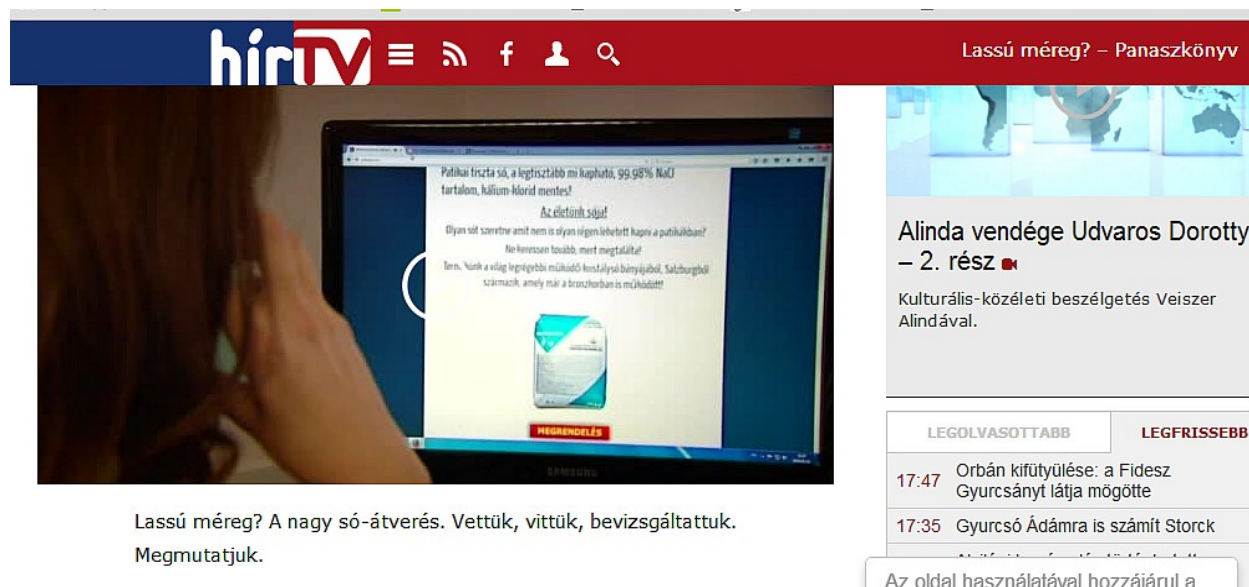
hírTV

Lassú méreg? – Panaszkönyv

Patikai tiszta só, a legtisztább mi kapható, 99,98% NaCl tartalom, kálium-klorid mentes!

Az életünk sója!

Olyan sót szeretne amit nem is olyan régen lehetett kapni a patikákban?

Ne keressen tovább, mert megtalálta!

Tern. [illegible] a világ legrégebbi működő kristálysó bányájából, Salzburgból származik, amely már a bronzkorban is működött!

MEGRENDELÉS

SAMSUNG

Lassú méreg? A nagy só-átverés. Vettük, vittük, bevizsgáltattuk. Megmutatjuk.

Alinda vendége Udvaros Dorotty – 2. rész

Kulturális-közéleti beszélgetés Veiszer Alindával.

LEGOLVASOTTABB

LEGFRISSEBB

17:47 Orbán kifütyülése: a Fidesz Gyurcsányt látja mögötte

17:35 Gyurcsó Ádámra is számít Storck

Az oldal használatával hozzájárul a